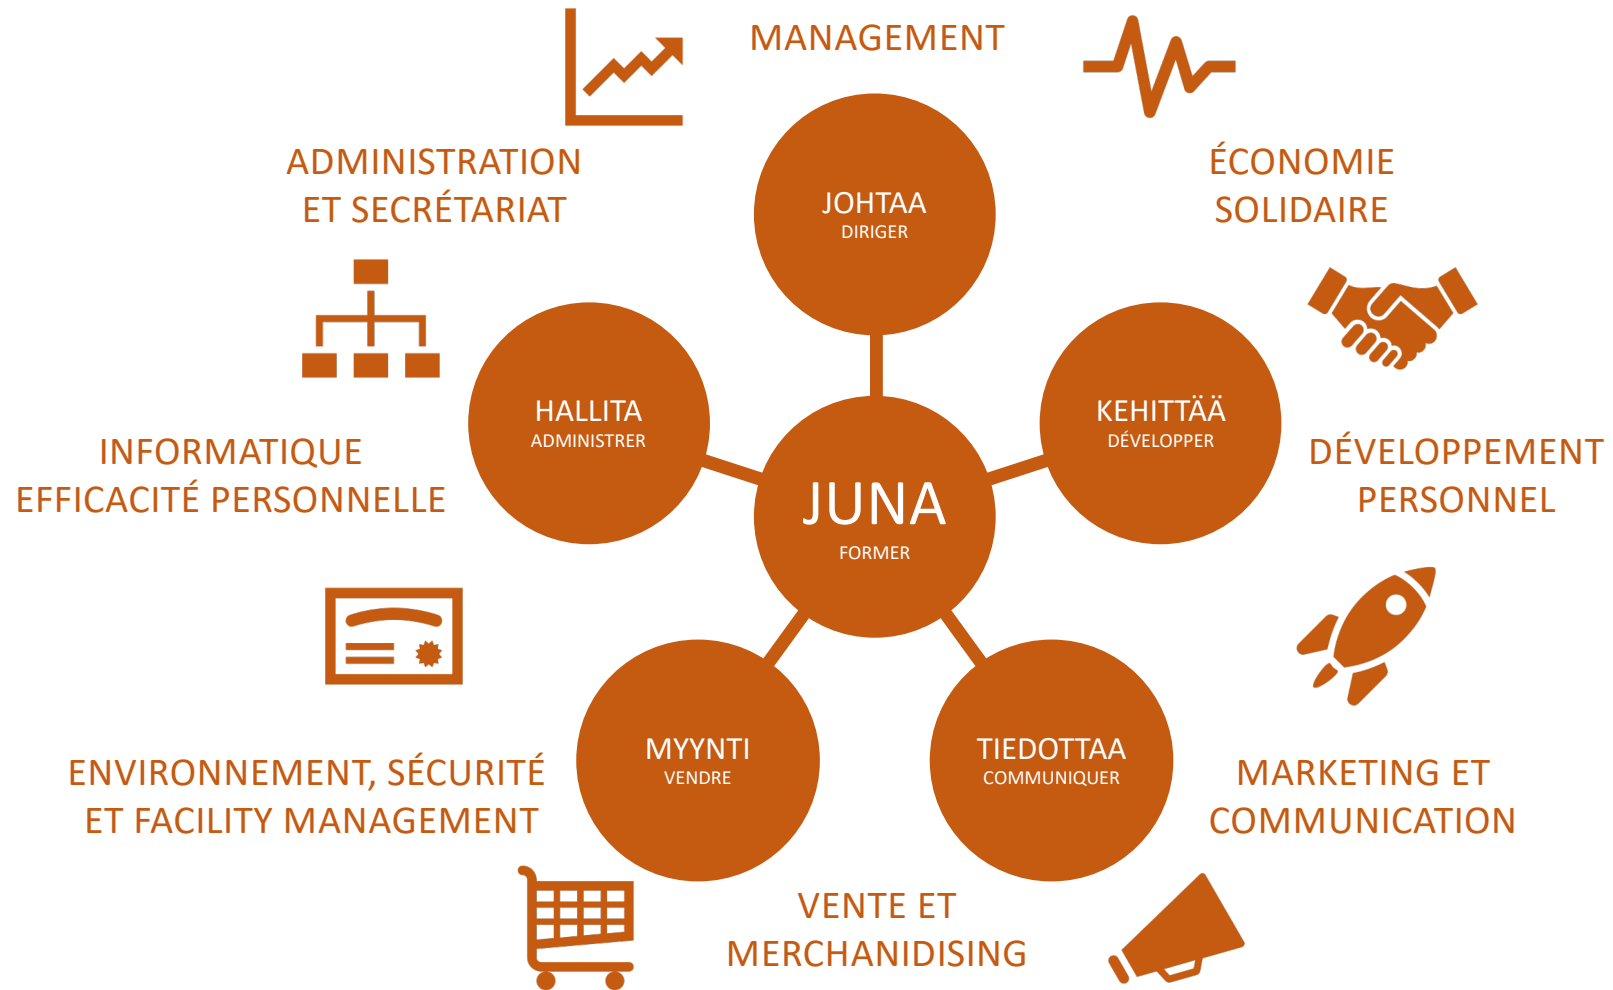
MANAGEMENT

ADMINISTRATION ET SECRÉTARIAT

ÉCONOMIE SOLIDAIRE

JOHTAA
DIRIGER

HALLITA
ADMINISTRER

KEHITTÄÄ
DÉVELOPPER

JUNA
FORMER

INFORMATIQUE
EFFICACITÉ PERSONNELLE

DÉVELOPPEMENT PERSONNEL

MYYNTI
VENDRE

TIEDOTTAA
COMMUNIQUER

ENVIRONNEMENT, SÉCURITÉ ET FACILITY MANAGEMENT

MARKETING ET COMMUNICATION

VENTE ET MERCHANIDISING